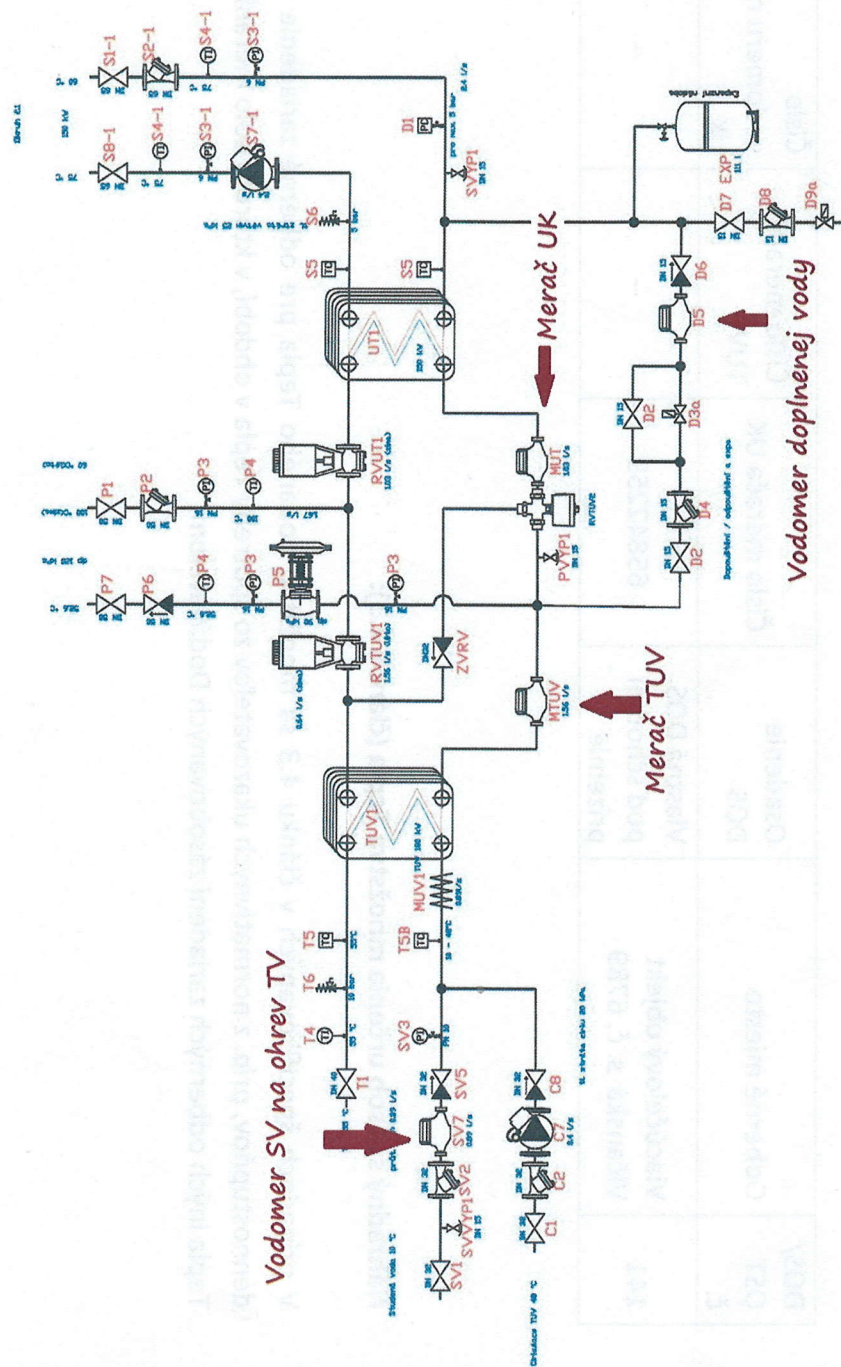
Vodomer SV na ohrev TV

Merač TUV

Merač UK

Vodomer doplnenej vody

S1-1
S2-1
S4-1
S3-1
S8-1
S4-1
S3-1
S7-1
D1
SVYP1
S6
S5
S5
UT1
RVTUV1
RVUT1
MUT
P1
P2
P3
P4
P7
P6
P4
P3
P5
P3
PVYP1
ZVRV
MTUV
TUV1
MUV1
T5
T6
T4
T1
T5B
SV3
SV5
SV7
SVYP1
SV2
SV1
C8
C7
C2
C1
D2
D3a
D4
D2
D5
D6
D7
D8
D9a
EXP

Doplnění / odpouštění a expa
Expanzní nádoba
Studená voda 10 °C
Cirkulace TUV 40 °C